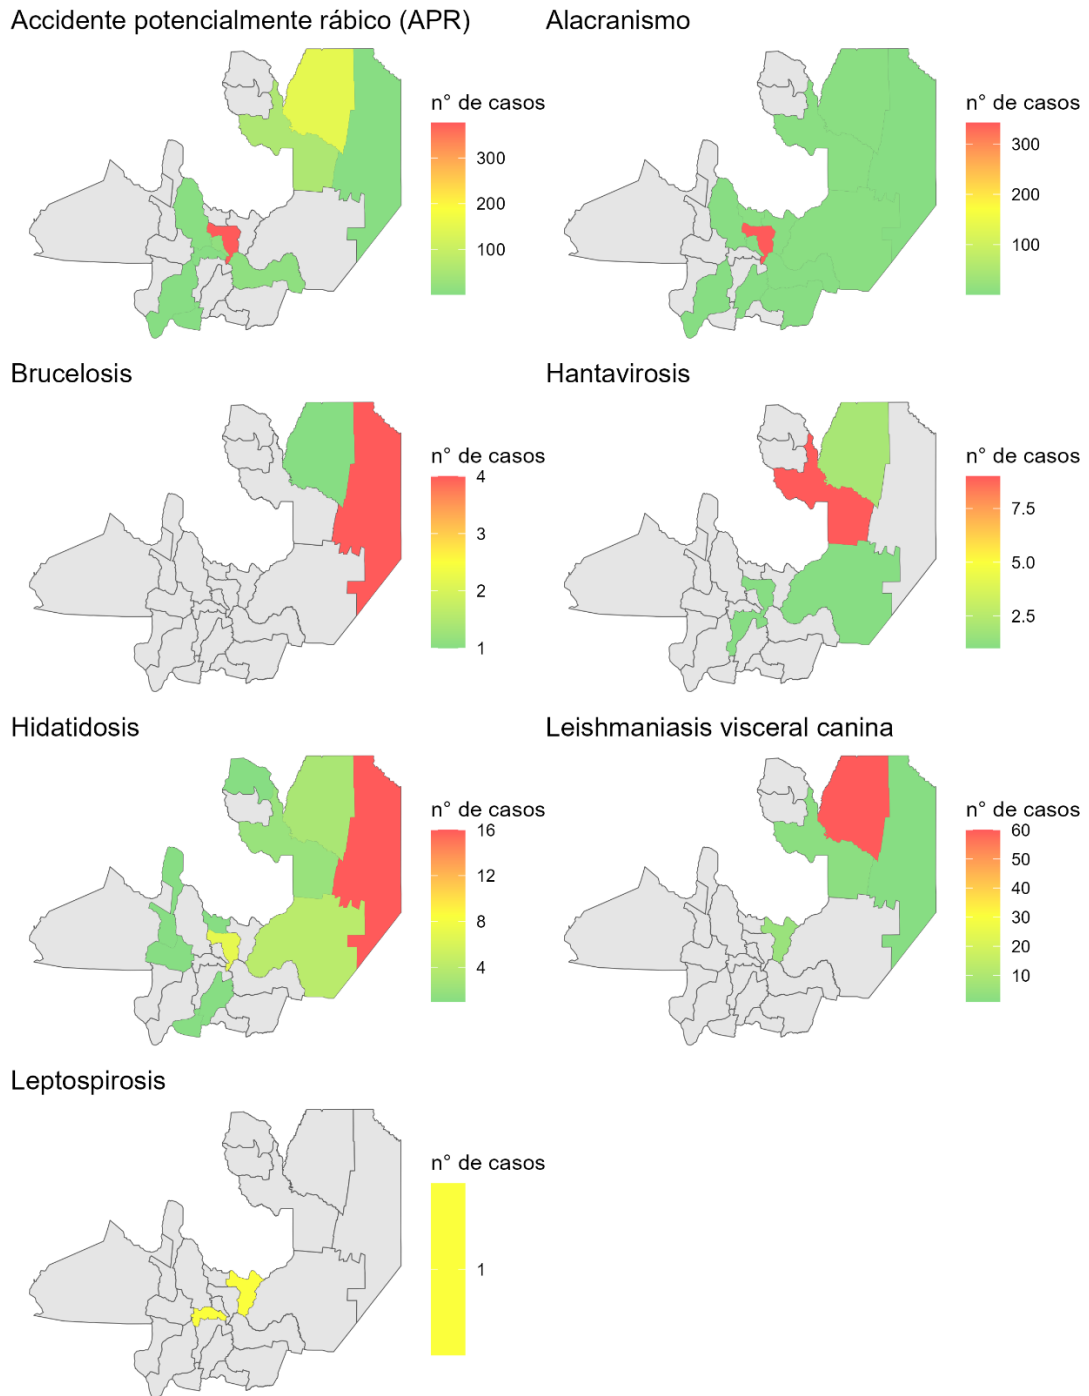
Accidente potencialmente rábico (APR)

n° de casos
300
200
100

Alacranismo

n° de casos
300
200
100

Brucelosis

n° de casos
4
3
2
1

Hantavirosis

n° de casos
7.5
5.0
2.5

Hidatidosis

n° de casos
16
12
8
4

Leishmaniasis visceral canina

n° de casos
60
50
40
30
20
10

Leptospirosis

n° de casos
1